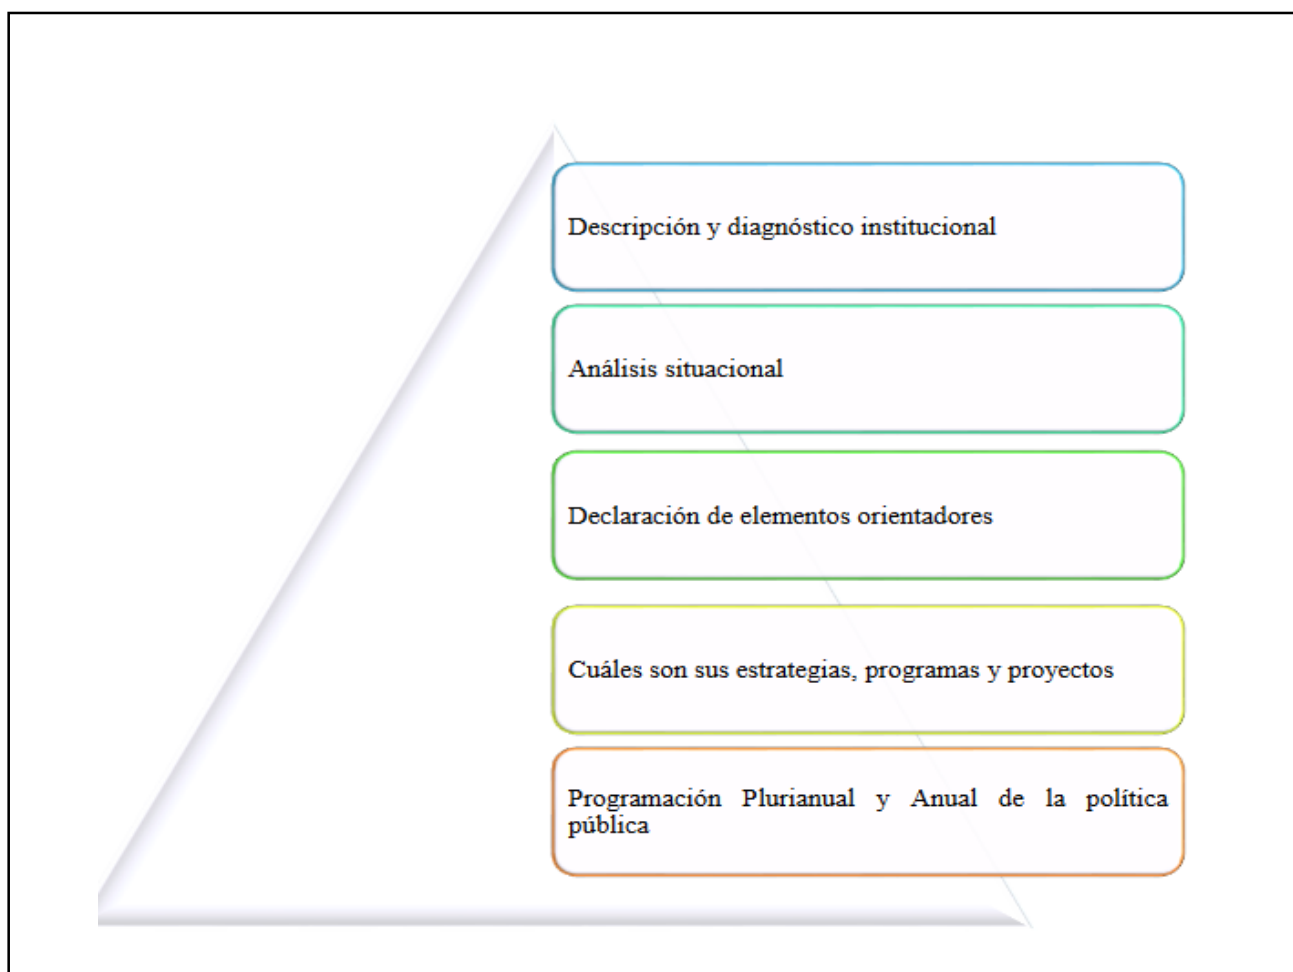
Descripción y diagnóstico institucional

Análisis situacional

Declaración de elementos orientadores

Cuáles son sus estrategias, programas y proyectos

Programación Plurianual y Anual de la política pública